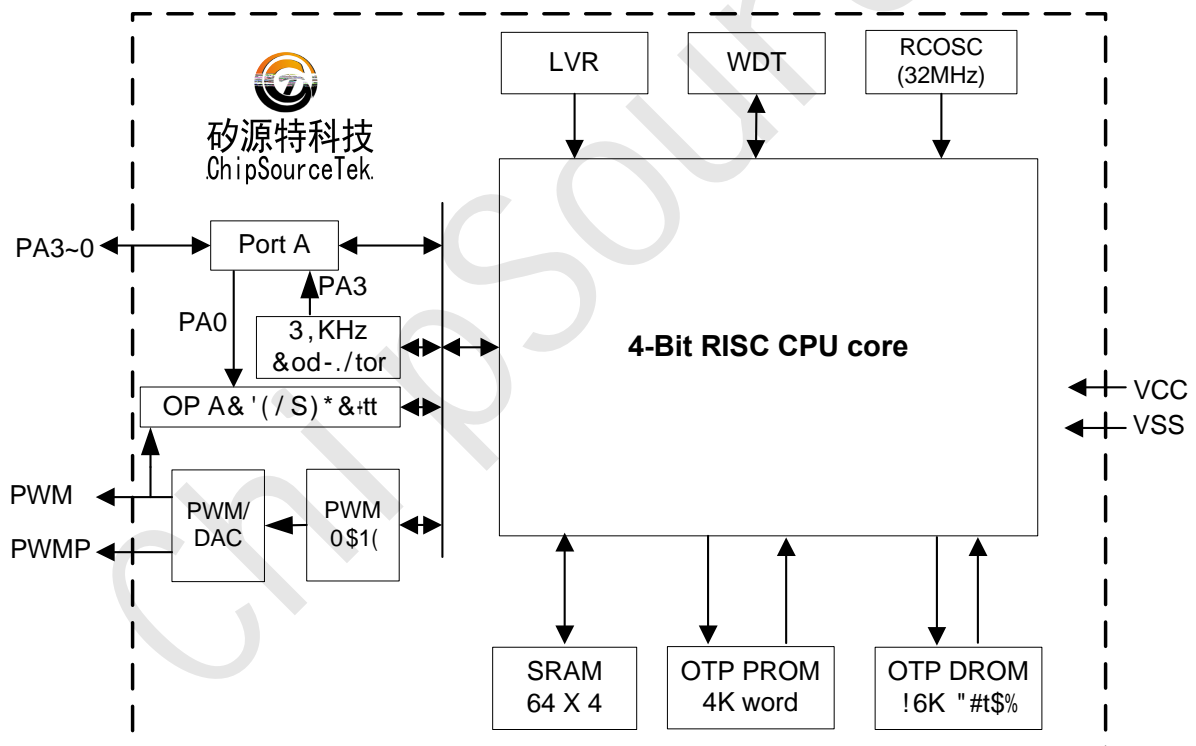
矽源特科技
ChipSourceTek

LVR

WDT

RCOSC
(32MHz)

PA3~0

Port A

PA3

PA0

3,KHz
&od-./tor

4-Bit RISC CPU core

OP A&'(/S)*&+tt

VCC

VSS

PWM

PWMP

PWM/
DAC

PWM
0$1(

SRAM
64 X 4

OTP PROM
4K word

OTP DROM
!6K "#t$%

ChipSource